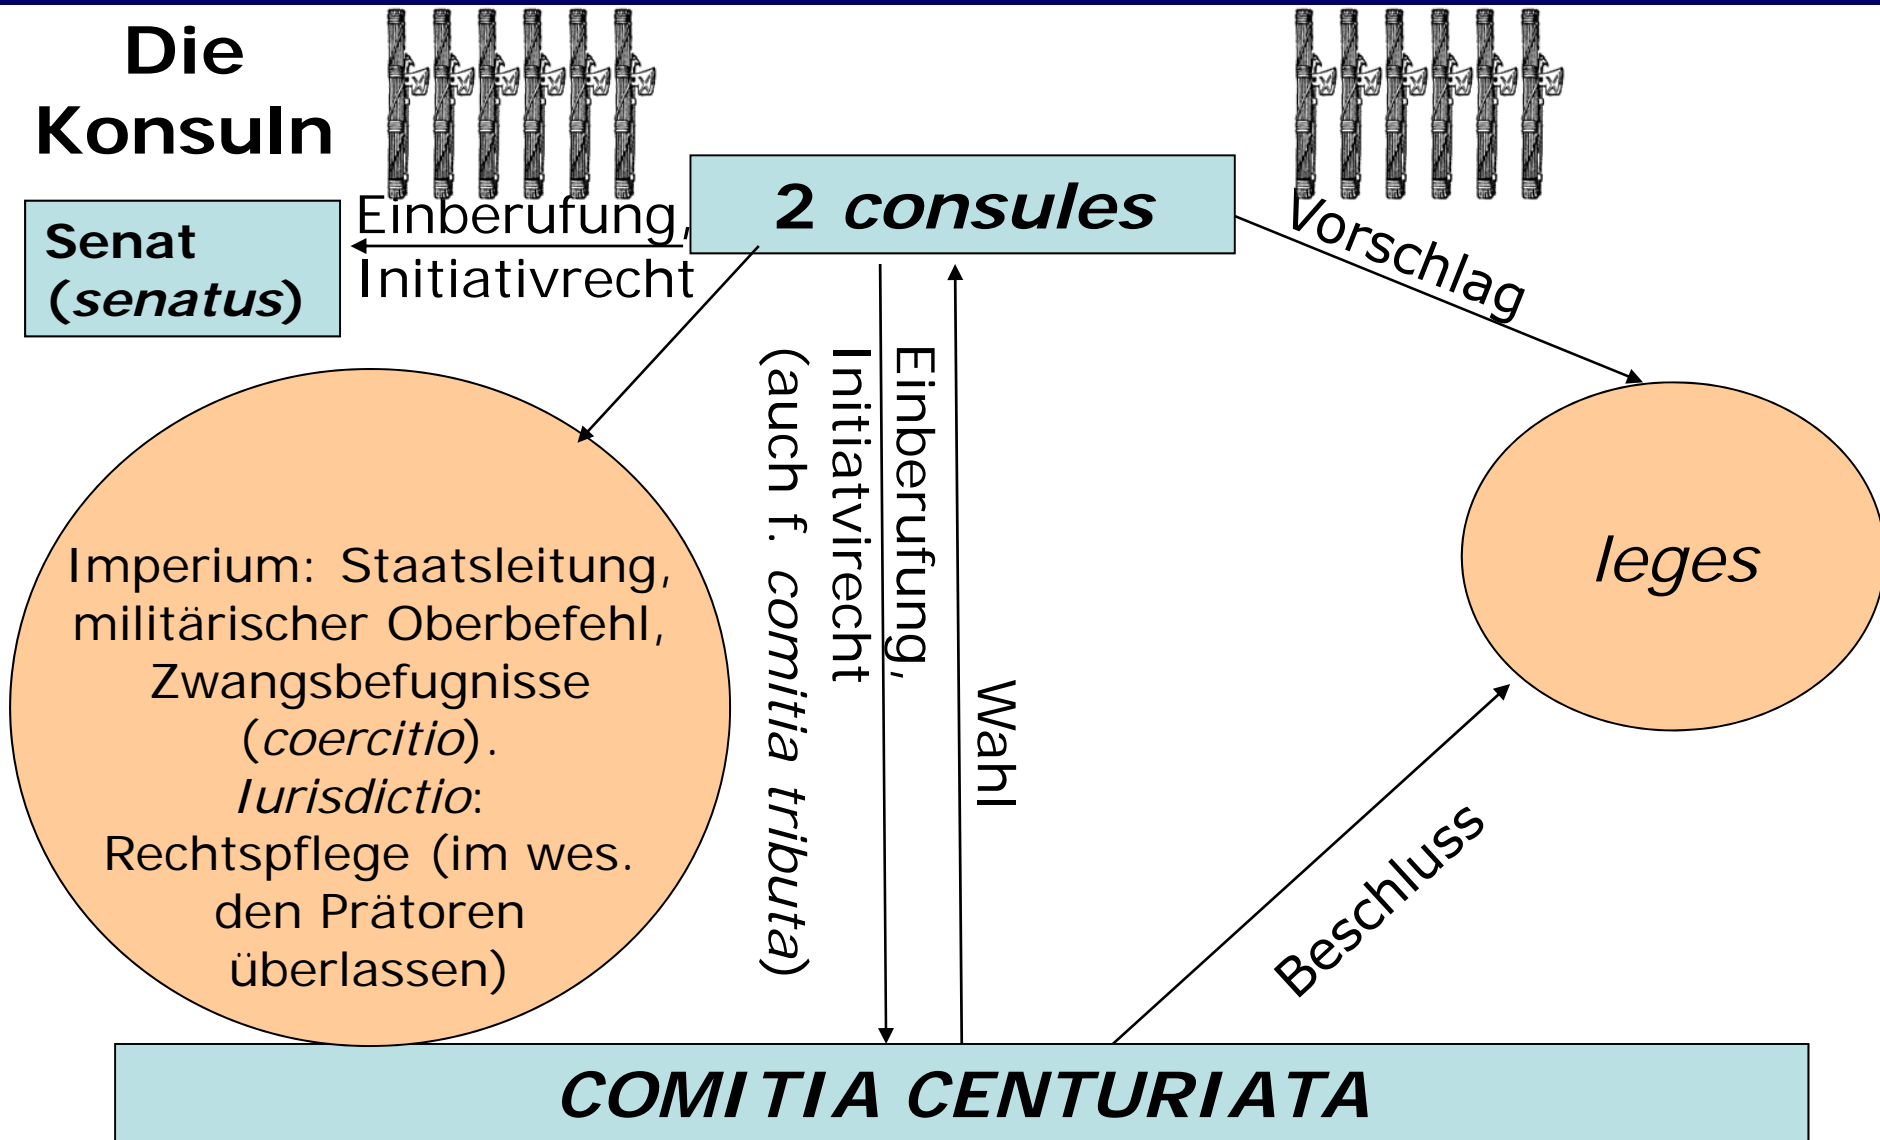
Die Konsuln

2 consules

Senat (senatus)

Einberufung, Initiativrecht

Vorschlag

Imperium: Staatsleitung, militärischer Oberbefehl, Zwangsbefugnisse (coercitio). Iurisdictio: Rechtspflege (im wes. den Prätoren überlassen)

(auch f. comitia tributa)

Initiatvirecht

Einberufung,

Wahl

leges

Beschluss

COMITIA CENTURIATA